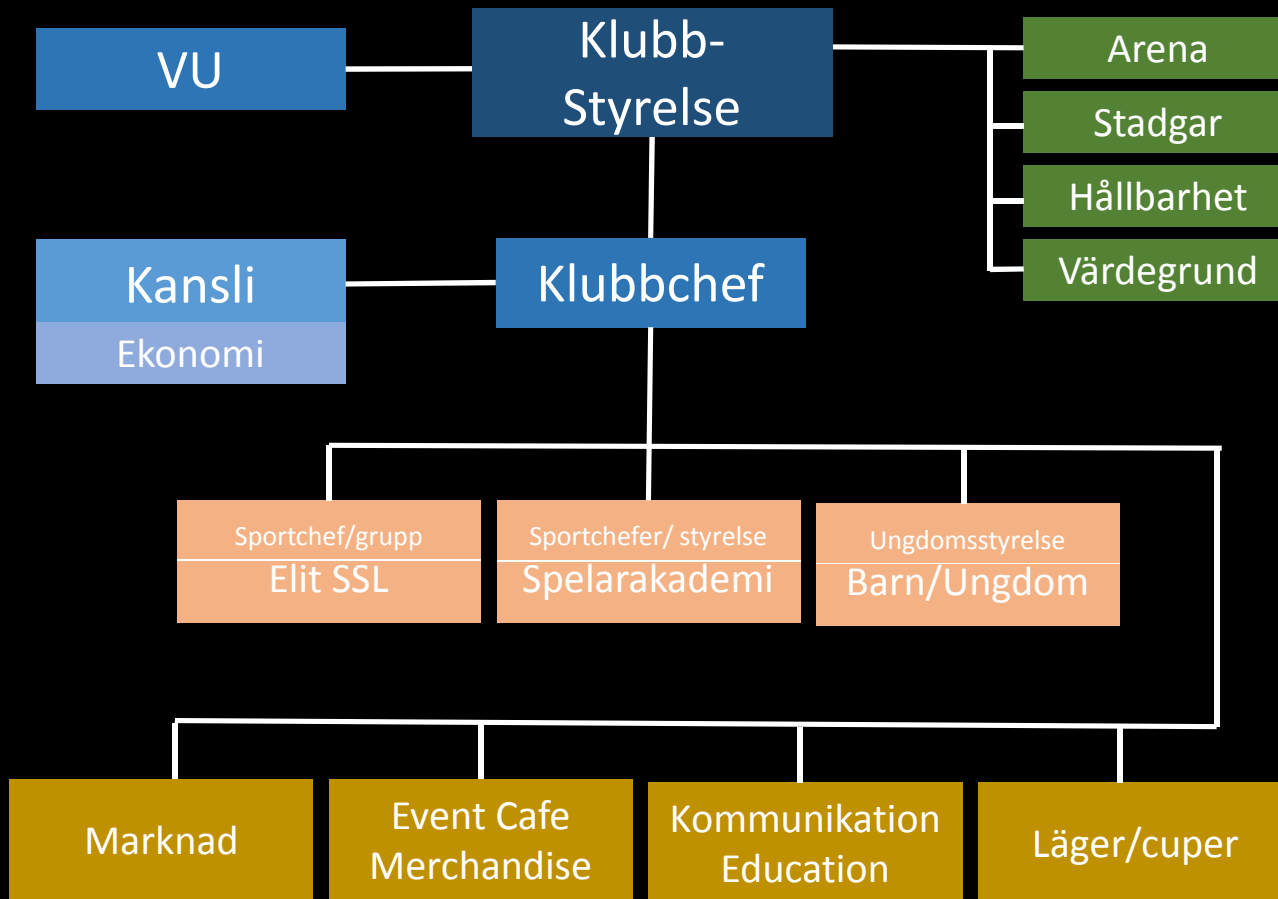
VU

Klubb-Styrelse

Arena

Stadgar

Hållbarhet

Värdegrund

Kansli

Ekonomi

Klubbchef

Sportchef/grupp

Elit SSL

Sportchefer/ styrelse

Spelarakademi

Ungdomsstyrelse

Barn/Ungdom

Marknad

Event Cafe
Merchandise

Kommunikation
Education

Läger/cuper